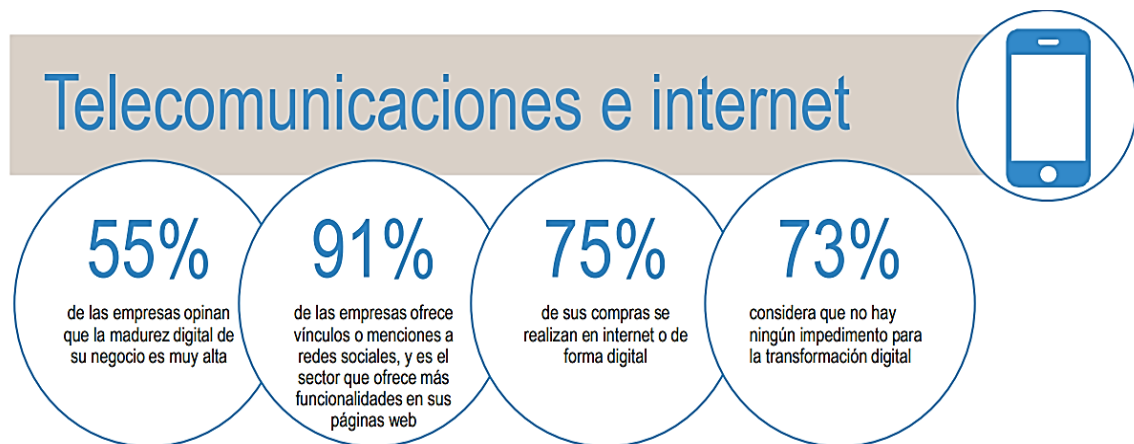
Telecomunicaciones e internet

55%
de las empresas opinan que la madurez digital de su negocio es muy alta

91%
de las empresas ofrece vínculos o menciones a redes sociales, y es el sector que ofrece más funcionalidades en sus páginas web

75%
de sus compras se realizan en internet o de forma digital

73%
considera que no hay ningún impedimento para la transformación digital